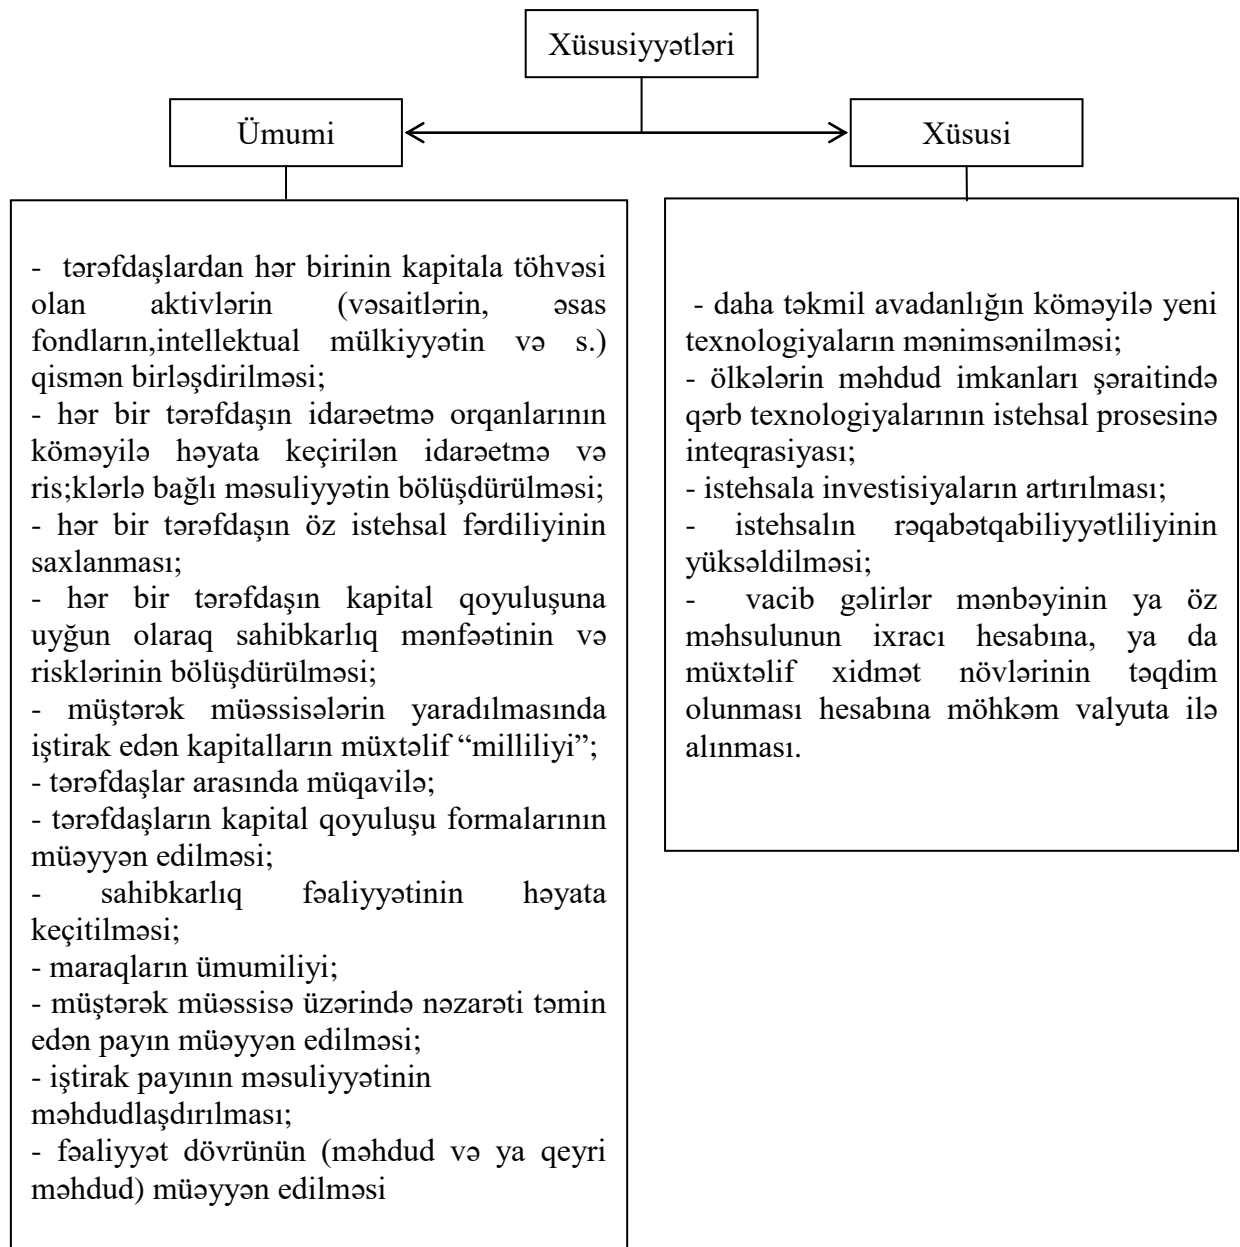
Xüsusiyyətləri

Ümumi

Xüsusi

- tərəfdaşlardan hər birinin kapitala töhvəsi olan aktivlərin (vəsaitlərin, əsas fondların,intellektual mülkiyyətin və s.) qismən birləşdirilməsi;
- hər bir tərəfdaşın idarəetmə orqanlarının köməyilə həyata keçirilən idarəetmə və ris;klərlə bağlı məsuliyyətin bölüşdürülməsi;
- hər bir tərəfdaşın öz istehsal fərdiliyinin saxlanması;
- hər bir tərəfdaşın kapital qoyuluşuna uyğun olaraq sahibkarlıq mənfəətinin və risklərinin bölüşdürülməsi;
- müştərək müəssisələrin yaradılmasında iştirak edən kapitalların müxtəlif "milliliyi";
- tərəfdaşlar arasında müqavilə;
- tərəfdaşların kapital qoyuluşu formalarının müəyyən edilməsi;
- sahibkarlıq fəaliyyətinin həyata keçitilməsi;
- maraqların ümumiliyi;
- müştərək müəssisə üzərində nəzarəti təmin edən payın müəyyən edilməsi;
- iştirak payının məsuliyyətinin məhdudlaşdırılması;
- fəaliyyət dövrünün (məhdud və ya qeyri məhdud) müəyyən edilməsi

- daha təkmil avadanlığın köməyilə yeni texnologiyaların mənimsənilməsi;
- ölkələrin məhdud imkanları şəraitində qərb texnologiyalarının istehsal prosesinə inteqrasiyası;
- istehsala investisiyaların artırılması;
- istehsalın rəqabətqabiliyyətliliyinin yüksəldilməsi;
- vacib gəlirlər mənbəyinin ya öz məhsulunun ixracı hesabına, ya da müxtəlif xidmət növlərinin təqdim olunması hesabına möhkəm valyuta ilə alınması.